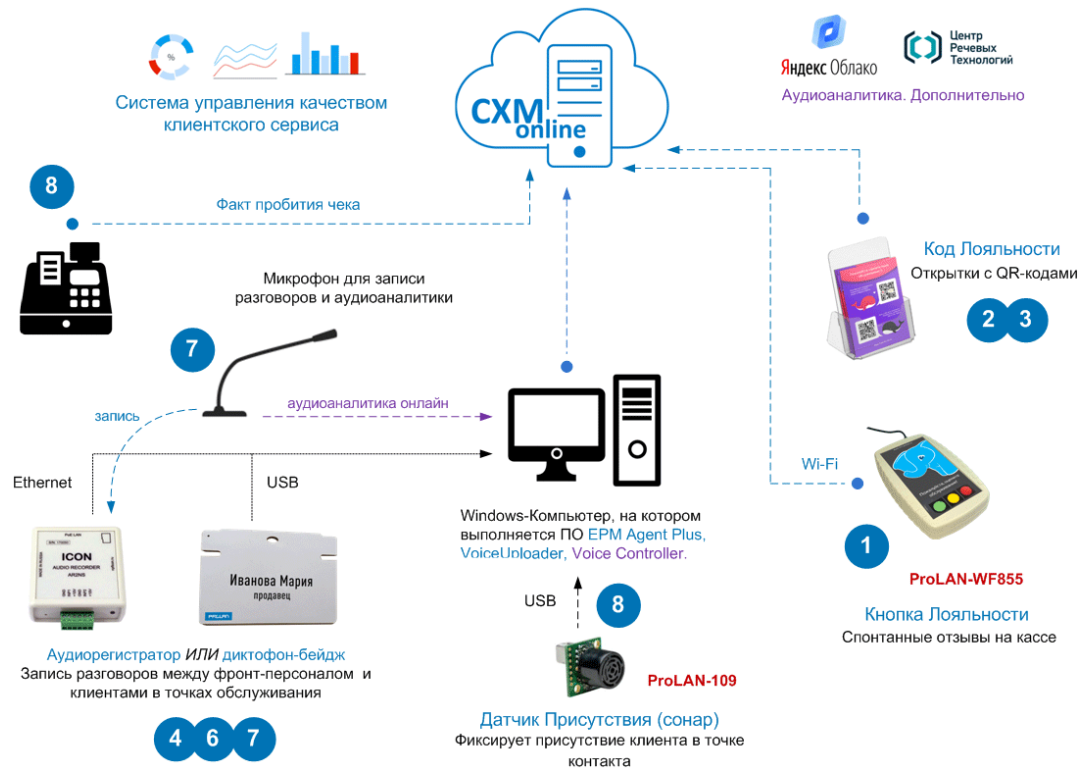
Система управления качеством клиентского сервиса

CXM online

Яндекс Облако

Центр Речевых Технологий

Аудиоаналитика. Дополнительно

8

Факт пробития чека

Микрофон для записи разговоров и аудиоаналитики

7

запись

аудиоаналитика онлайн

Код Лояльности
Открытки с QR-кодами

2 3

Ethernet

USB

Wi-Fi

ICON
AUDIO RECORDER

Иванова Мария
продавец

Windows-Компьютер, на котором выполняется ПО EPM Agent Plus, VoiceUploader, Voice Controller.

1

ProLAN-WF855

Кнопка Лояльности
Спонтанные отзывы на кассе

USB

8

ProLAN-109

Аудиорегистратор ИЛИ диктофон-бейдж
Запись разговоров между фронт-персоналом и клиентами в точках обслуживания

4 6 7

Датчик Присутствия (сонар)
Фиксирует присутствие клиента в точке контакта